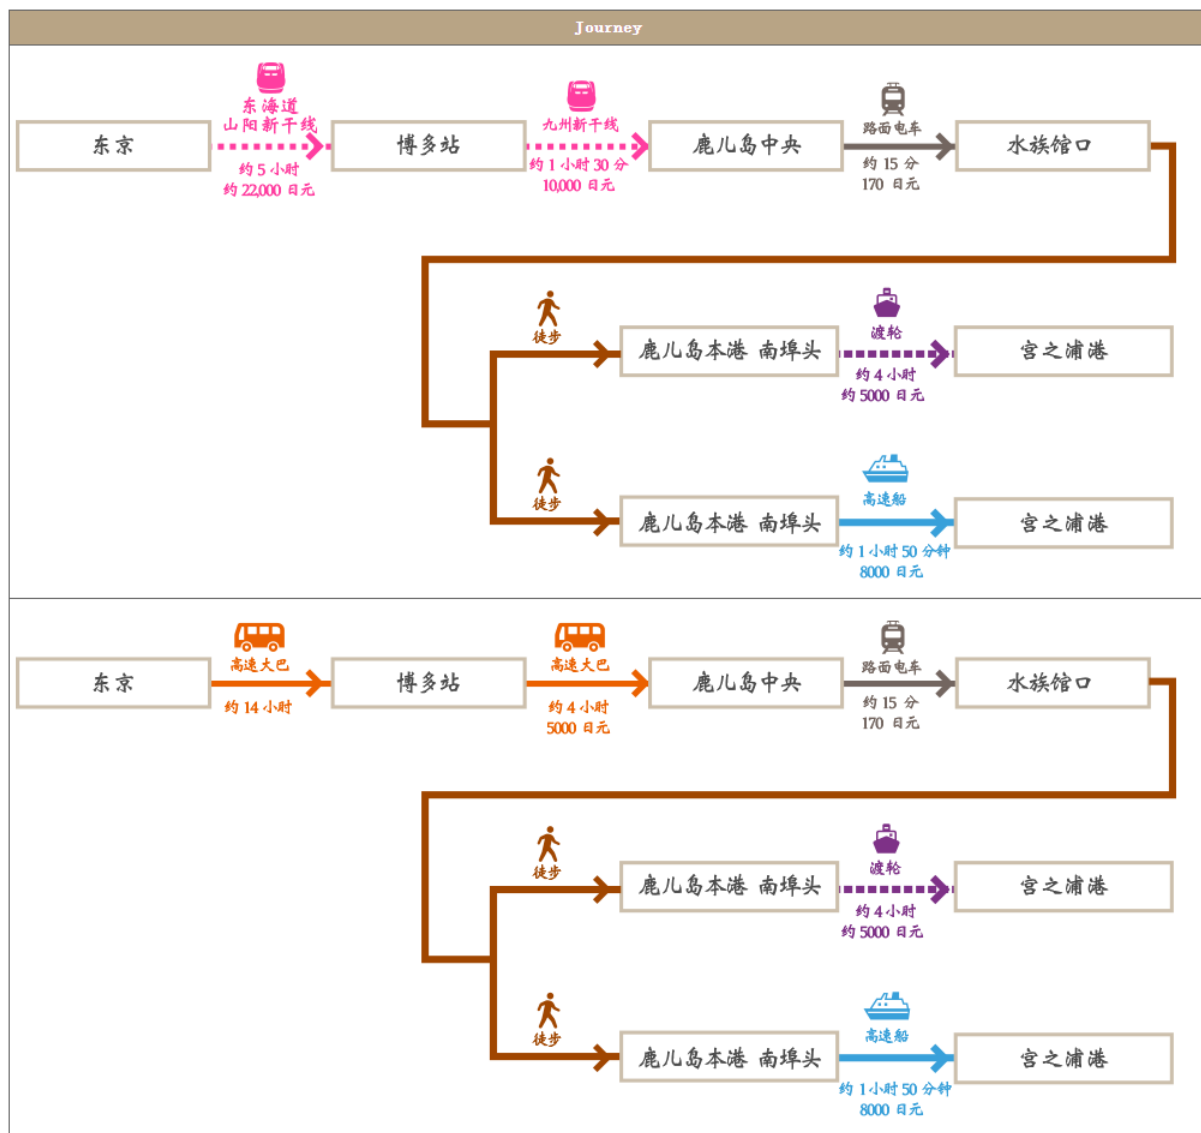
Journey

东京
东海道 山阳新干线
约 5 小时
约 22,000 日元
博多站
九州新干线
约 1 小时 30 分
10,000 日元
鹿儿岛中央
路面电车
约 15 分
170 日元
水族馆口

徒步
鹿儿岛本港 南埠头
渡轮
约 4 小时
约 5000 日元
宫之浦港

徒步
鹿儿岛本港 南埠头
高速船
约 1 小时 50 分钟
8000 日元
宫之浦港

东京
高速大巴
约 14 小时
博多站
高速大巴
约 4 小时
5000 日元
鹿儿岛中央
路面电车
约 15 分
170 日元
水族馆口

徒步
鹿儿岛本港 南埠头
渡轮
约 4 小时
约 5000 日元
宫之浦港

徒步
鹿儿岛本港 南埠头
高速船
约 1 小时 50 分钟
8000 日元
宫之浦港